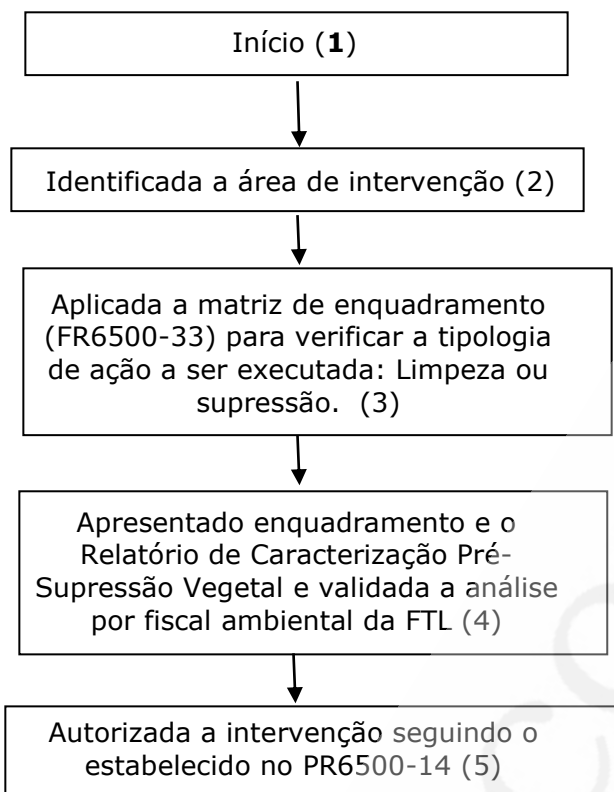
Início (**1**)

Identificada a área de intervenção (2)

Aplicada a matriz de enquadramento (FR6500-33) para verificar a tipologia de ação a ser executada: Limpeza ou supressão. (3)

Apresentado enquadramento e o Relatório de Caracterização Pré-Supressão Vegetal e validada a análise por fiscal ambiental da FTL (4)

Autorizada a intervenção seguindo o estabelecido no PR6500-14 (5)